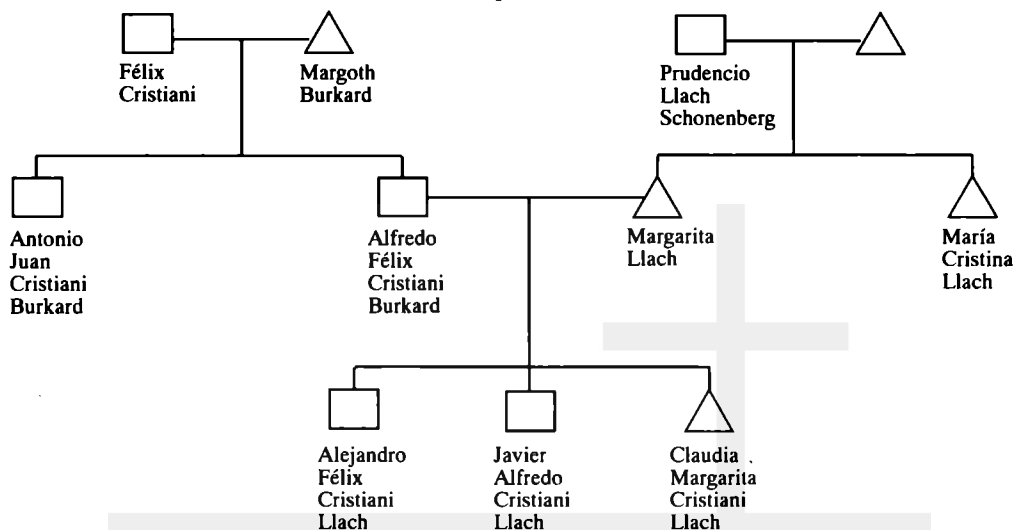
Félix Cristiani

Margoth Burkard

Prudencio Llach Schonenberg

Antonio Juan Cristiani Burkard

Alfredo Félix Cristiani Burkard

Margarita Llach

María Cristina Llach

Alejandro Félix Cristiani Llach

Javier Alfredo Cristiani Llach

Claudia Margarita Cristiani Llach